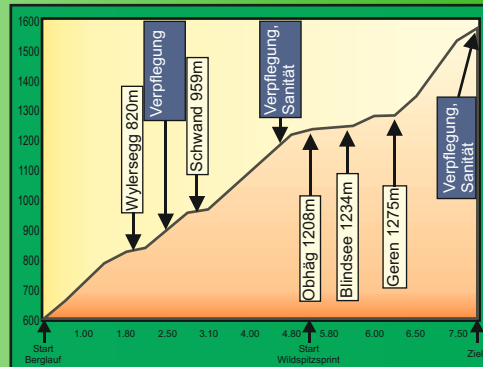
1600
1500
1400
1300
1200
1100
1000
900
800
700
600

Wylersegg 820m
Verpflegung
Schwand 959m
Verpflegung, Sanität
Obhäg 1208m
Blindsee 1234m
Geren 1275m
Verpflegung, Sanität

Start Berglauf
1.00
1.80
2.50
3.10
4.00
4.80
Start Wildspitzsprint
5.80
6.00
6.50
7.50
Ziel